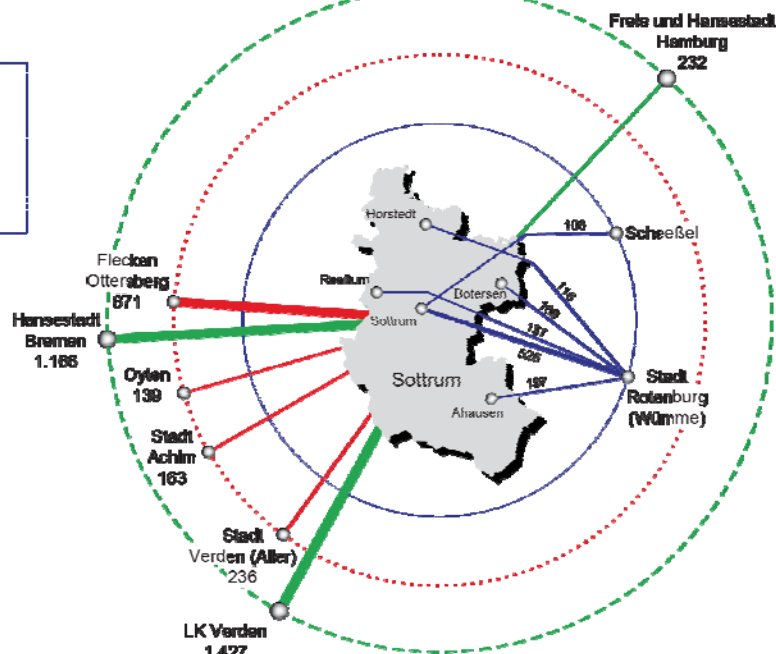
Freie und Hansestadt Hamburg 232

Horstedt

108

Scheeßel

Flecken Ottersberg 671

Reeßum

Bothel

Botersen

116

Hansestadt Bremen 1.166

Sottrum

109

137

526

Oyten 139

Sottrum

Stadt Rotenburg (Wümme)

137

Ahausen

Stadt Achim 163

Stadt Verden (Aller) 236

LK Verden 1.427